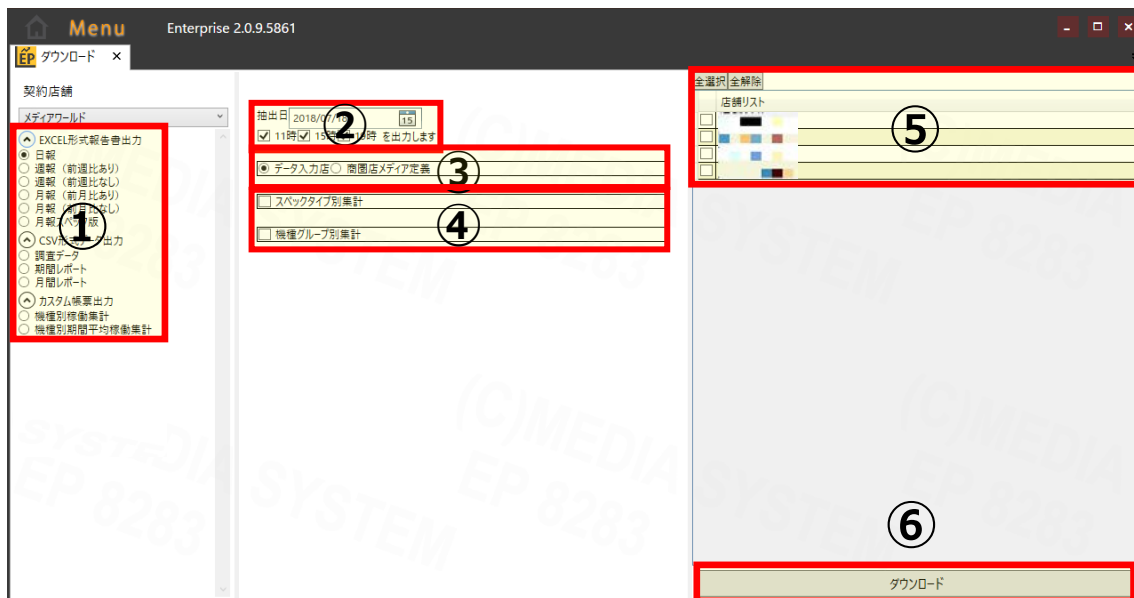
Menu Enterprise 2.0.9.5861

EP ダウンロード ×

契約店舗

メディアワールド

EXCEL形式報告書出力
日報
週報（前週比あり）
週報（前週比なし）
月報（前月比あり）
月報（前月比なし）
月報 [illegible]版
CSV形式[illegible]出力
調査データ
期間レポート
月間レポート
カスタム帳票出力
機種別稼働集計
機種別期間平均稼働集計

①

抽出日 2018/07/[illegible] 15
11時 15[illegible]時 を出力します

②

データ入力店 商圏店メディア定義

③

スペックタイプ別集計
機種グループ別集計

④

全選択 全解除
店舗リスト

⑤

⑥

ダウンロード

(C)MEDIA SYSTEM EP 8283